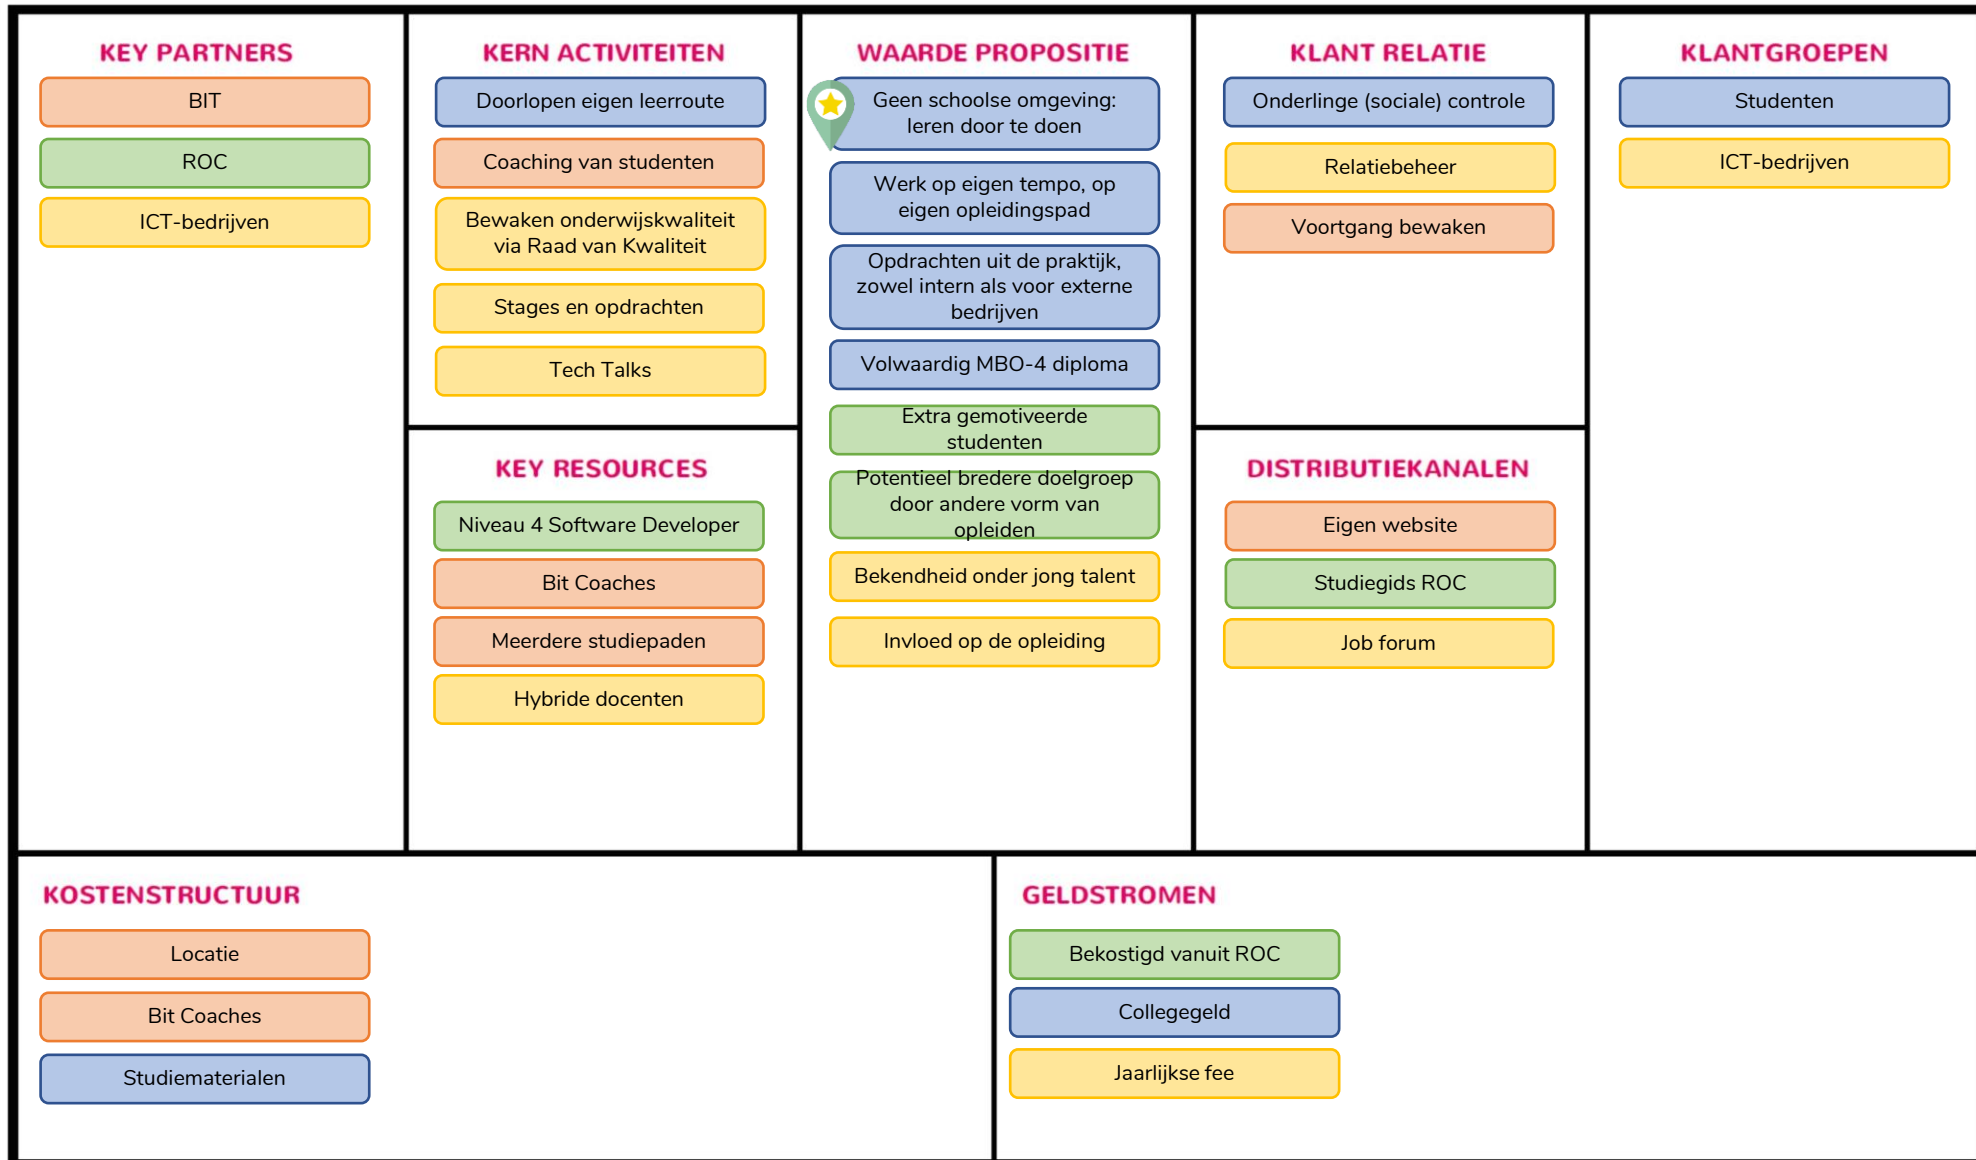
KEY PARTNERS

BIT

ROC

ICT-bedrijven

KERN ACTIVITEITEN

Doorlopen eigen leerroute

Coaching van studenten

Bewaken onderwijskwaliteit via Raad van Kwaliteit

Stages en opdrachten

Tech Talks

KEY RESOURCES

Niveau 4 Software Developer

Bit Coaches

Meerdere studiepaden

Hybride docenten

WAARDE PROPOSITIE

Geen schoolse omgeving: leren door te doen

Werk op eigen tempo, op eigen opleidingspad

Opdrachten uit de praktijk, zowel intern als voor externe bedrijven

Volwaardig MBO-4 diploma

Extra gemotiveerde studenten

Potentieel bredere doelgroep door andere vorm van opleiden

Bekendheid onder jong talent

Invloed op de opleiding

KLANT RELATIE

Onderlinge (sociale) controle

Relatiebeheer

Voortgang bewaken

DISTRIBUTIEKANALEN

Eigen website

Studiegids ROC

Job forum

KLANTGROEPEN

Studenten

ICT-bedrijven

KOSTENSTRUCTUUR

Locatie

Bit Coaches

Studiematerialen

GELDSTROMEN

Bekostigd vanuit ROC

Collegegeld

Jaarlijkse fee